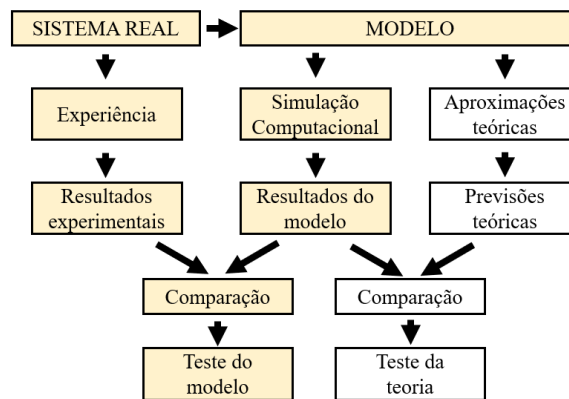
SISTEMA REAL

MODELO

Experiência

Simulação Computacional

Aproximações teóricas

Resultados experimentais

Resultados do modelo

Previsões teóricas

Comparação

Comparação

Teste do modelo

Teste da teoria